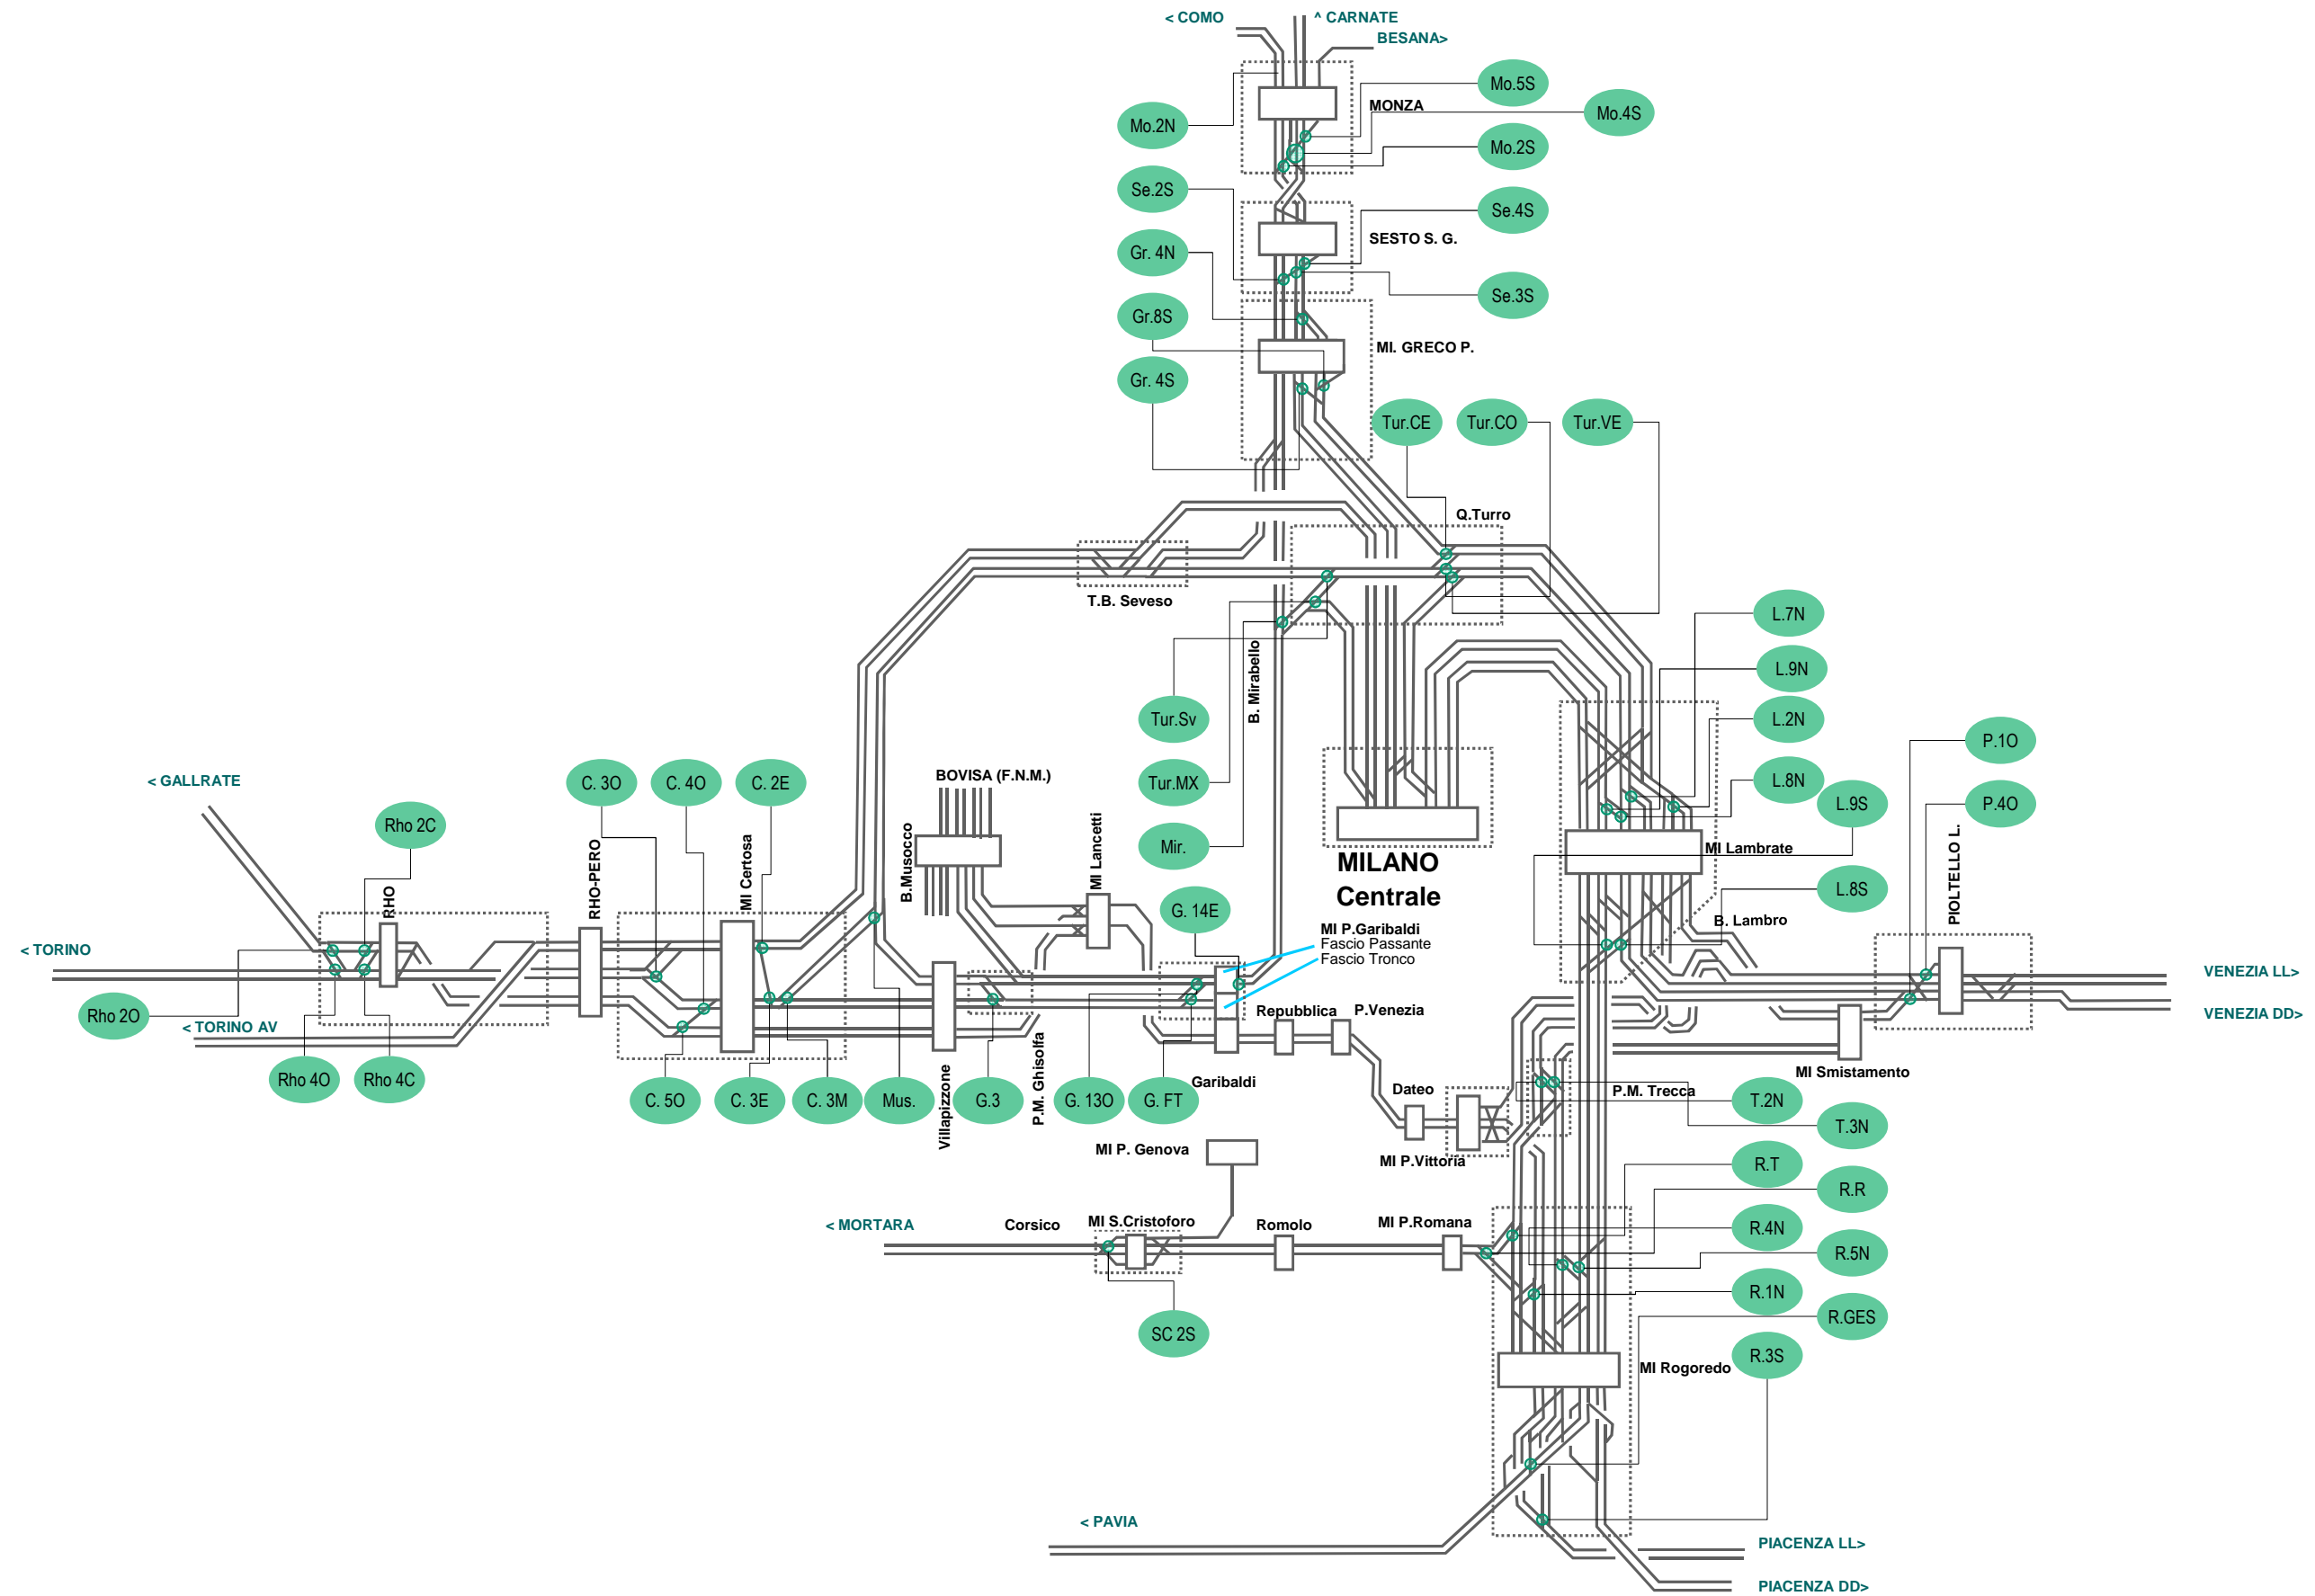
< COMO
^ CARNATE
BESANA>
Mo.5S
MONZA
Mo.4S
Mo.2N
Mo.2S
Se.2S
Se.4S
SESTO S. G.
Gr. 4N
Se.3S
Gr.8S
MI. GRECO P.
Gr. 4S
Tur.CE
Tur.CO
Tur.VE
Q.Turro
T.B. Seveso
L.7N
L.9N
Tur.Sv
B. Mirabello
L.2N
P.1O
Tur.MX
L.8N
L.9S
P.4O
< GALLRATE
C. 3O
C. 4O
C. 2E
BOVISA (F.N.M.)
Rho 2C
Mir.
MILANO Centrale
MI Lambrate
PIOLTELLO L.
RHO
RHO-PERO
MI Certosa
B.Musocco
MI Lancetti
G. 14E
L.8S
B. Lambro
< TORINO
MI P.Garibaldi
Fascio Passante
Fascio Tronco
VENEZIA LL>
Rho 2O
< TORINO AV
Repubblica
P.Venezia
VENEZIA DD>
MI Smistamento
Rho 4O
Rho 4C
C. 5O
C. 3E
C. 3M
Mus.
Villapizzone
G.3
P.M. Ghisolfa
G. 13O
G. FT
Garibaldi
Dateo
P.M. Trecca
T.2N
T.3N
MI P. Genova
MI P.Vittoria
R.T
R.R
< MORTARA
Corsico
MI S.Cristoforo
Romolo
MI P.Romana
R.4N
R.5N
R.1N
SC 2S
R.GES
MI Rogoredo
R.3S
< PAVIA
PIACENZA LL>
PIACENZA DD>